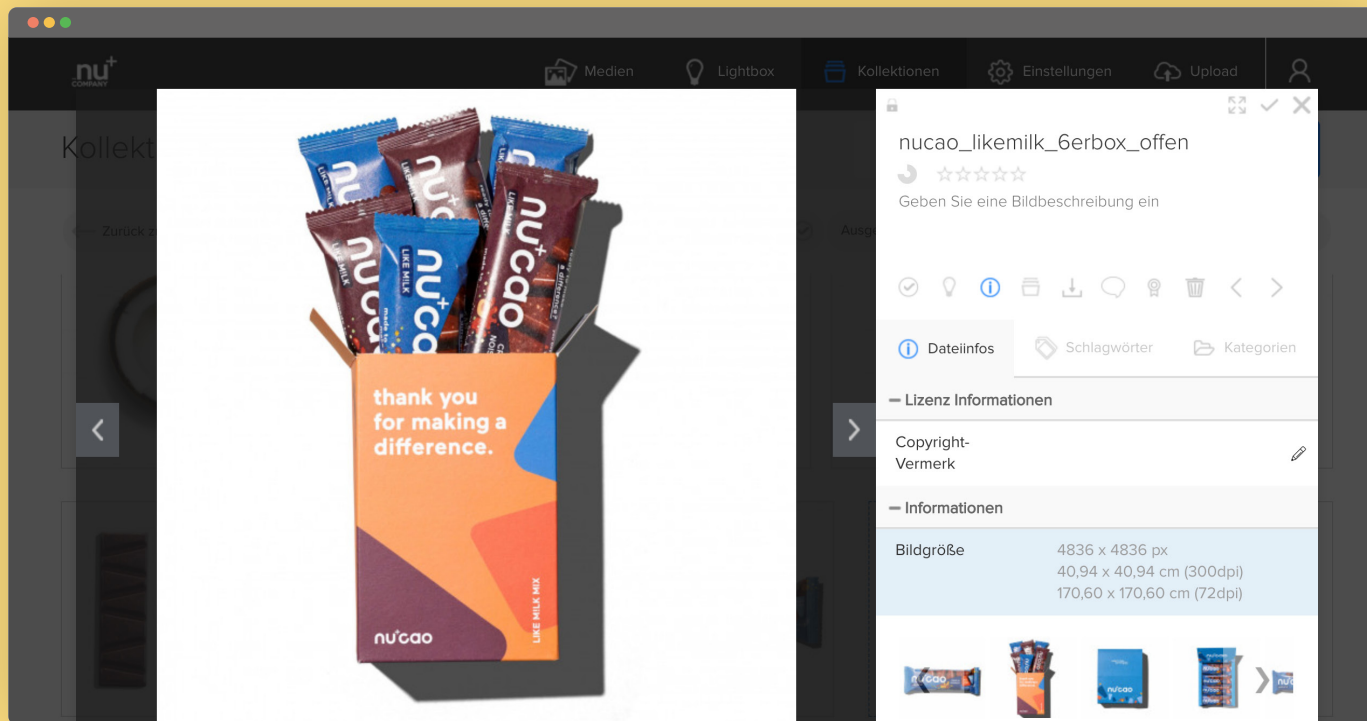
nu+ COMPANY

Medien Lightbox Kollektionen Einstellungen Upload

Kollekt

Zurück z

Ausg

nucao_likemilk_6erbox_offen

Geben Sie eine Bildbeschreibung ein

Dateiinfos Schlagwörter Kategorien

– Lizenz Informationen

Copyright-Vermerk

– Informationen

| Bildgröße | 4836 x 4836 px<br>40,94 x 40,94 cm (300dpi)<br>170,60 x 170,60 cm (72dpi) |
|---|---|

thank you for making a difference.

nu+cao

LIKE MILK MIX

LIKE MILK

made to

nu+cao